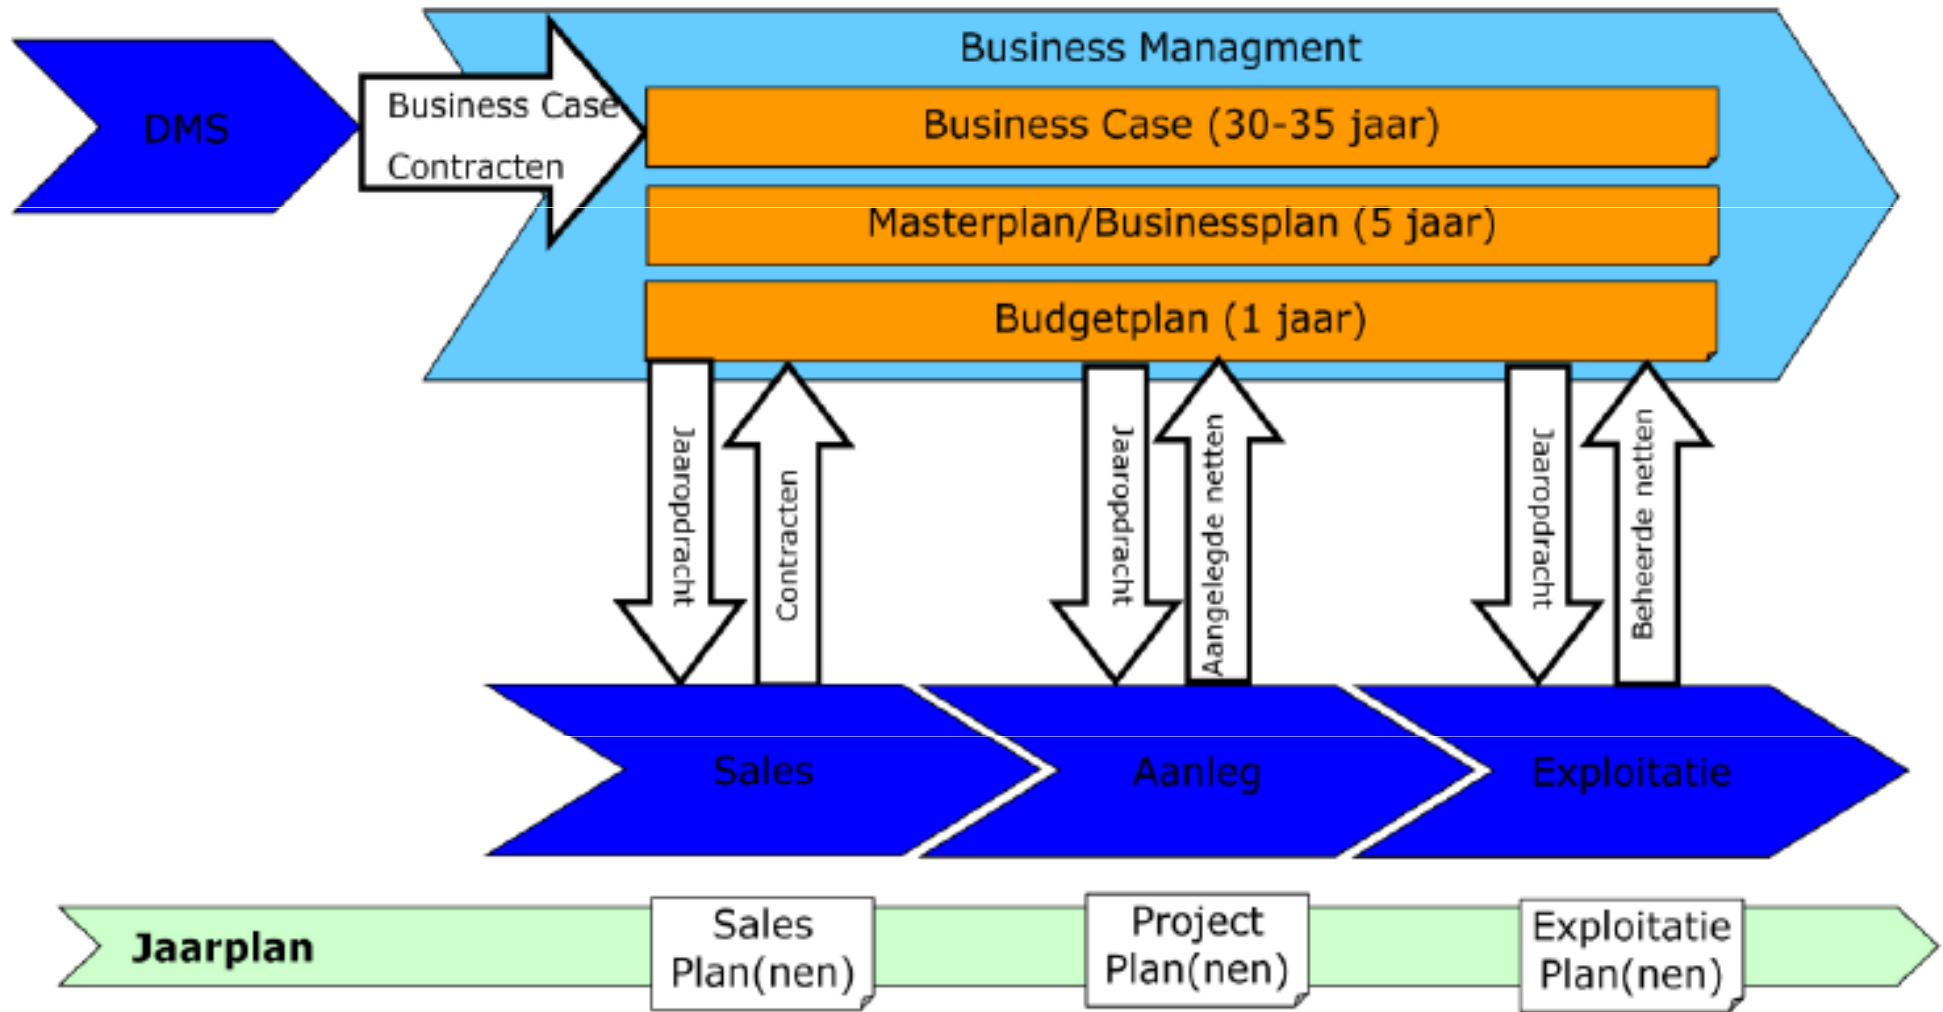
DMS

Business Case
Contracten

Business Managment

Business Case (30-35 jaar)

Masterplan/Businessplan (5 jaar)

Budgetplan (1 jaar)

Jaaropdracht

Contracten

Jaaropdracht

Aangelegde netten

Jaaropdracht

Beheerde netten

Sales

Aanleg

Exploitatie

Jaarplan

Sales Plan(nen)

Project Plan(nen)

Exploitatie Plan(nen)